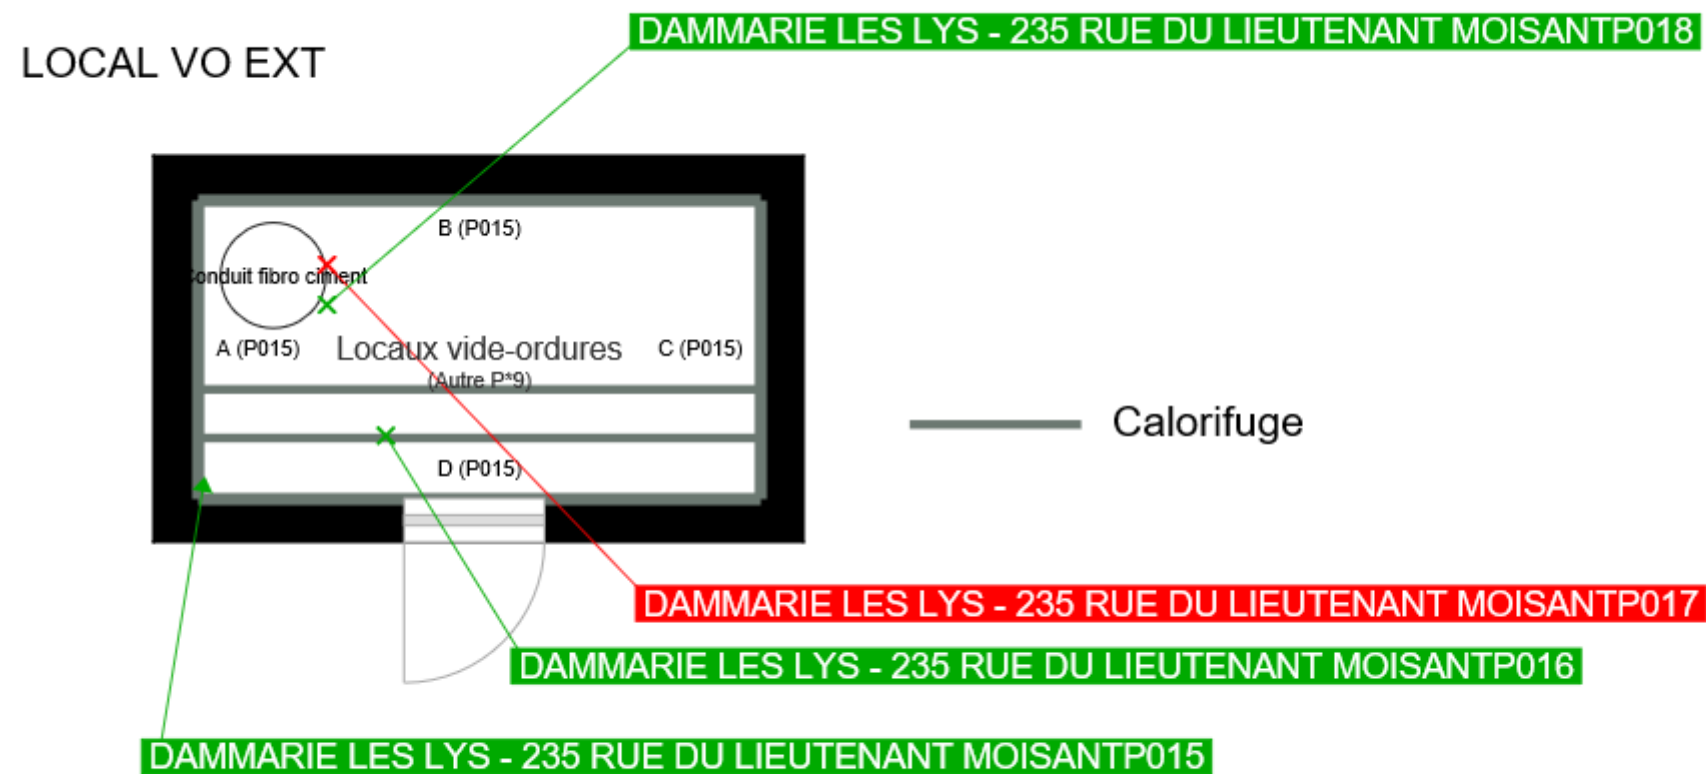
LOCAL VO EXT

DAMMARIE LES LYS - 235 RUE DU LIEUTENANT MOISANTP018

B (P015)

Conduit fibro ciment

A (P015)

Locaux vide-ordures
(Autre P*9)

C (P015)

D (P015)

Calorifuge

DAMMARIE LES LYS - 235 RUE DU LIEUTENANT MOISANTP017

DAMMARIE LES LYS - 235 RUE DU LIEUTENANT MOISANTP016

DAMMARIE LES LYS - 235 RUE DU LIEUTENANT MOISANTP015